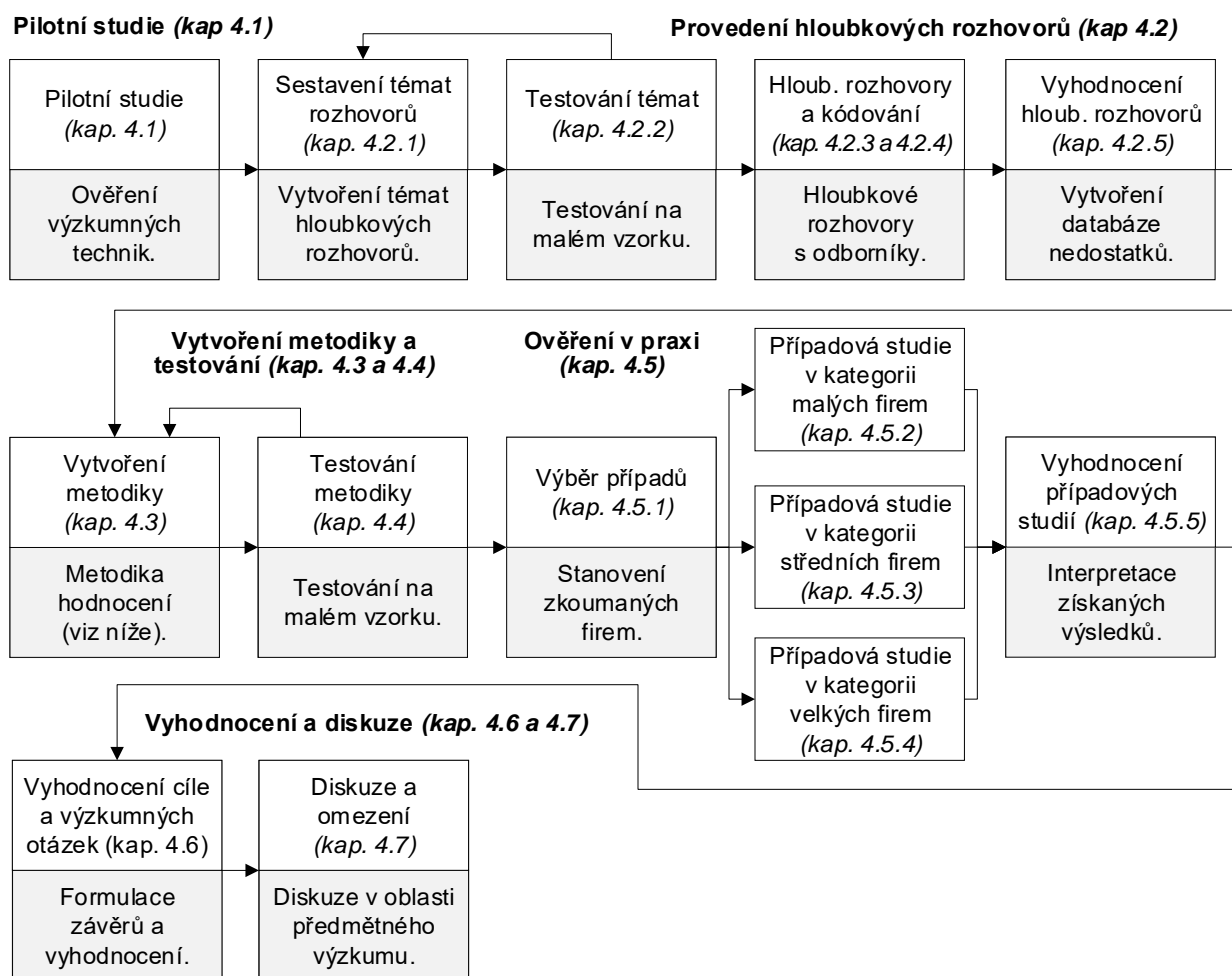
**Pilotní studie *(kap 4.1)***

**Provedení hloubkových rozhovorů *(kap 4.2)***

Pilotní studie *(kap. 4.1)*

Ověření výzkumných technik.

Sestavení témat rozhovorů *(kap. 4.2.1)*

Vytvoření témat hloubkových rozhovorů.

Testování témat *(kap. 4.2.2)*

Testování na malém vzorku.

Hloub. rozhovory a kódování *(kap. 4.2.3 a 4.2.4)*

Hloubkové rozhovory s odborníky.

Vyhodnocení hloub. rozhovorů *(kap. 4.2.5)*

Vytvoření databáze nedostatků.

**Vytvoření metodiky a testování *(kap. 4.3 a 4.4)***

**Ověření v praxi *(kap. 4.5)***

Vytvoření metodiky *(kap. 4.3)*

Metodika hodnocení (viz níže).

Testování metodiky *(kap. 4.4)*

Testování na malém vzorku.

Výběr případů *(kap. 4.5.1)*

Stanovení zkoumaných firem.

Případová studie v kategorii malých firem *(kap. 4.5.2)*

Případová studie v kategorii středních firem *(kap. 4.5.3)*

Případová studie v kategorii velkých firem *(kap. 4.5.4)*

Vyhodnocení případových studií *(kap. 4.5.5)*

Interpretace získaných výsledků.

**Vyhodnocení a diskuze *(kap. 4.6 a 4.7)***

Vyhodnocení cíle a výzkumných otázek (kap. 4.6)

Formulace závěrů a vyhodnocení.

Diskuze a omezení *(kap. 4.7)*

Diskuze v oblasti předmětného výzkumu.